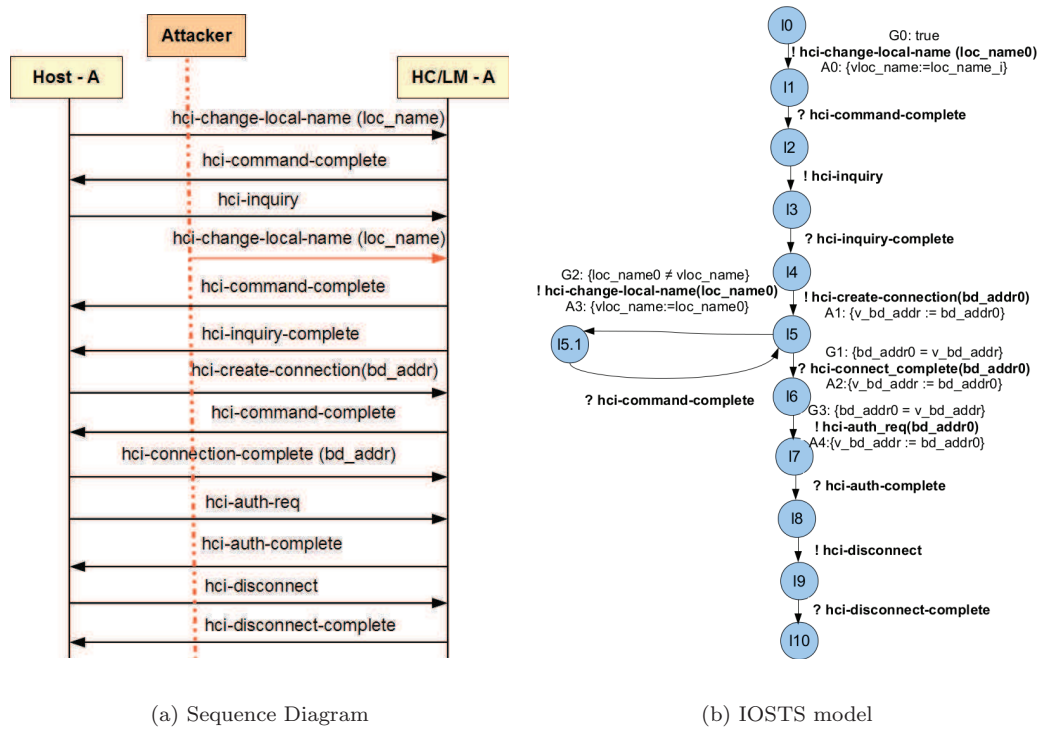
Attacker

Host - A

HC/LM - A

hci-change-local-name (loc_name)

hci-command-complete

hci-inquiry

hci-change-local-name (loc_name)

hci-command-complete

hci-inquiry-complete

hci-create-connection(bd_addr)

hci-command-complete

hci-connection-complete (bd_addr)

hci-auth-req

hci-auth-complete

hci-disconnect

hci-disconnect-complete

(a) Sequence Diagram

l0

G0: true
! hci-change-local-name (loc_name0)
A0: {vloc_name:=loc_name_i}

l1

? hci-command-complete

l2

! hci-inquiry

l3

? hci-inquiry-complete

l4

G2: {loc_name0 ≠ vloc_name}
! hci-change-local-name(loc_name0)
A3: {vloc_name:=loc_name0}

! hci-create-connection(bd_addr0)
A1: {v_bd_addr := bd_addr0}

l5

l5.1

? hci-command-complete

G1: {bd_addr0 = v_bd_addr}
? hci-connect_complete(bd_addr0)
A2:{v_bd_addr := bd_addr0}

l6

G3: {bd_addr0 = v_bd_addr}
! hci-auth_req(bd_addr0)
A4:{v_bd_addr := bd_addr0}

l7

? hci-auth-complete

l8

! hci-disconnect

l9

? hci-disconnect-complete

l10

(b) IOSTS model